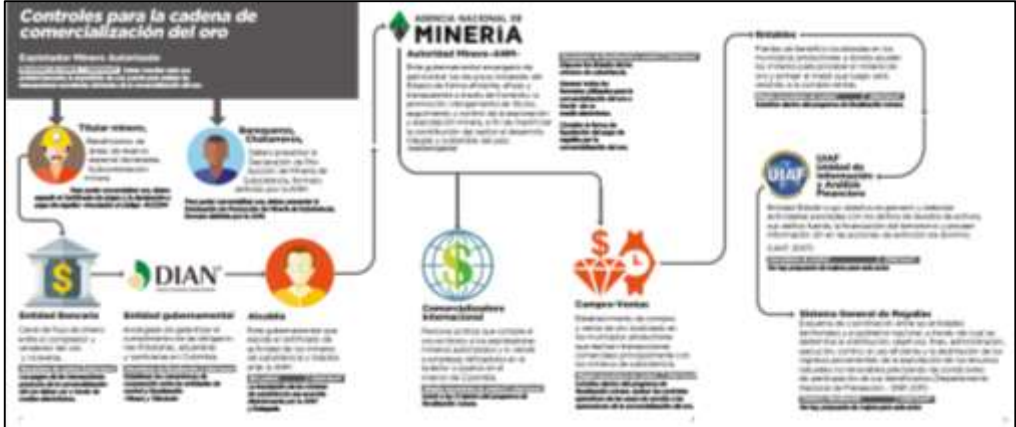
Controles para la cadena de comercialización del oro

Explotador Minero Autorizado
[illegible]

Titular minero,
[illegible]

Barequeros, Chatarreros,
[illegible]

AGENCIA NACIONAL DE
MINERIA
Autoridad Minera -ANM-
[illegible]

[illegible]

Entidad Bancaria
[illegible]

DIAN
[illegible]

Entidad gubernamental
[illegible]

Alcaldía
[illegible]

Comercializadores Internacionales
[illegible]

Compra-Ventas
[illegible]

Entidades
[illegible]

UIAF
UIAF Unidad de Información y Análisis Financiero
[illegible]

Sistema General de Regalías
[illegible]